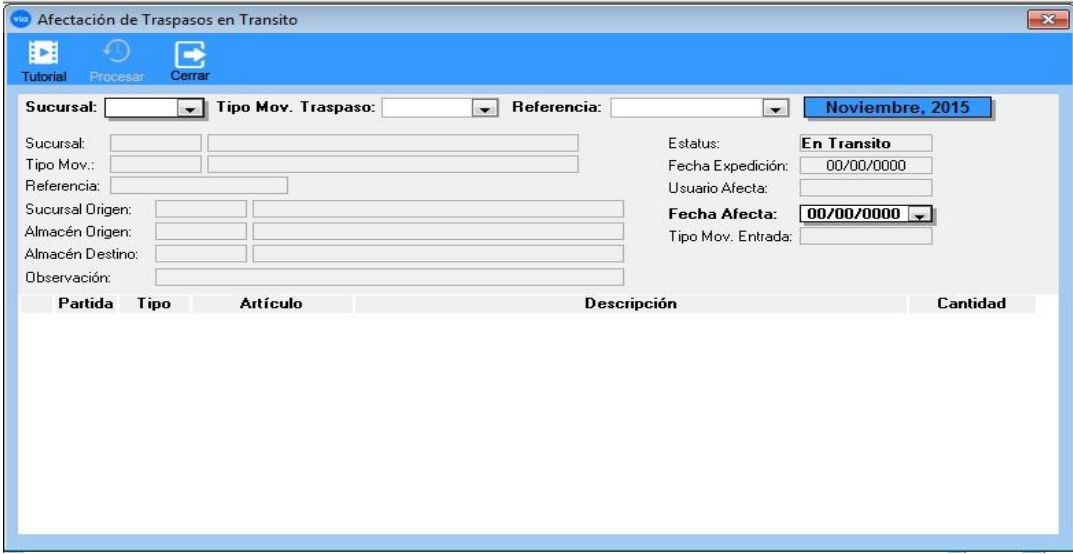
Afectación de Traspasos en Transito

Tutorial
Procesar
Cerrar

Sucursal:
Tipo Mov. Traspaso:
Referencia:
Noviembre, 2015

Sucursal:
Tipo Mov.:
Referencia:
Sucursal Origen:
Almacén Origen:
Almacén Destino:
Observación:

Estatus: En Transito
Fecha Expedición: 00/00/0000
Usuario Afecta:
Fecha Afecta: 00/00/0000
Tipo Mov. Entrada:

| Partida | Tipo | Artículo | Descripción | Cantidad |
|---|---|---|---|---|